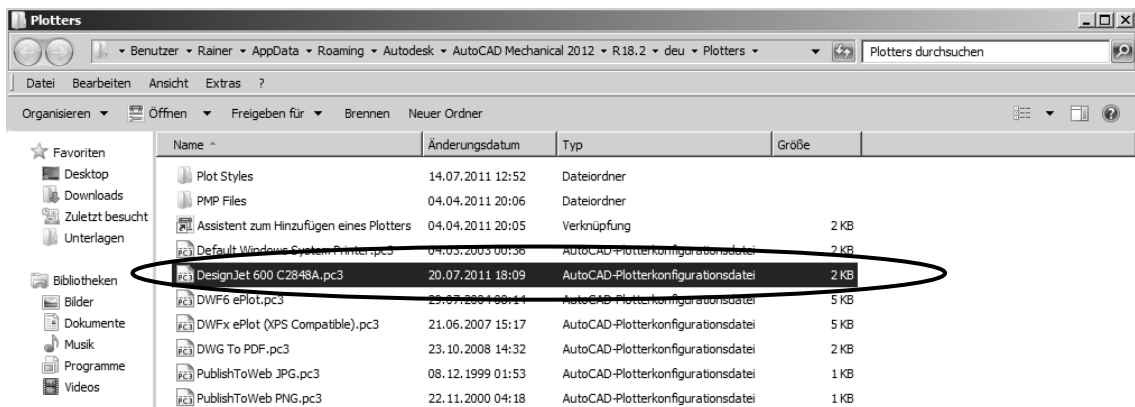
Plotters

▸ Benutzer ▸ Rainer ▸ AppData ▸ Roaming ▸ Autodesk ▸ AutoCAD Mechanical 2012 ▸ R18.2 ▸ deu ▸ Plotters ▸

Plotters durchsuchen

Datei Bearbeiten Ansicht Extras ?

Organisieren ▾ Öffnen ▾ Freigeben für ▾ Brennen Neuer Ordner

Favoriten
Desktop
Downloads
Zuletzt besucht
Unterlagen

Bibliotheken
Bilder
Dokumente
Musik
Programme
Videos

| Name | Änderungsdatum | Typ | Größe |
|---|---|---|---|
| Plot Styles | 14.07.2011 12:52 | Dateiordner | |
| PMP Files | 04.04.2011 20:06 | Dateiordner | |
| Assistent zum Hinzufügen eines Plotters | 04.04.2011 20:05 | Verknüpfung | 2 KB |
| Default Windows System Printer.pc3 | 04.03.2003 00:36 | AutoCAD-Plotterkonfigurationsdatei | 2 KB |
| DesignJet 600 C2848A.pc3 | 20.07.2011 18:09 | AutoCAD-Plotterkonfigurationsdatei | 2 KB |
| DWF6 ePlot.pc3 | 29.07.2004 08:14 | AutoCAD-Plotterkonfigurationsdatei | 5 KB |
| DWFx ePlot (XPS Compatible).pc3 | 21.06.2007 15:17 | AutoCAD-Plotterkonfigurationsdatei | 5 KB |
| DWG To PDF.pc3 | 23.10.2008 14:32 | AutoCAD-Plotterkonfigurationsdatei | 2 KB |
| PublishToWeb JPG.pc3 | 08.12.1999 01:53 | AutoCAD-Plotterkonfigurationsdatei | 1 KB |
| PublishToWeb PNG.pc3 | 22.11.2000 04:18 | AutoCAD-Plotterkonfigurationsdatei | 1 KB |